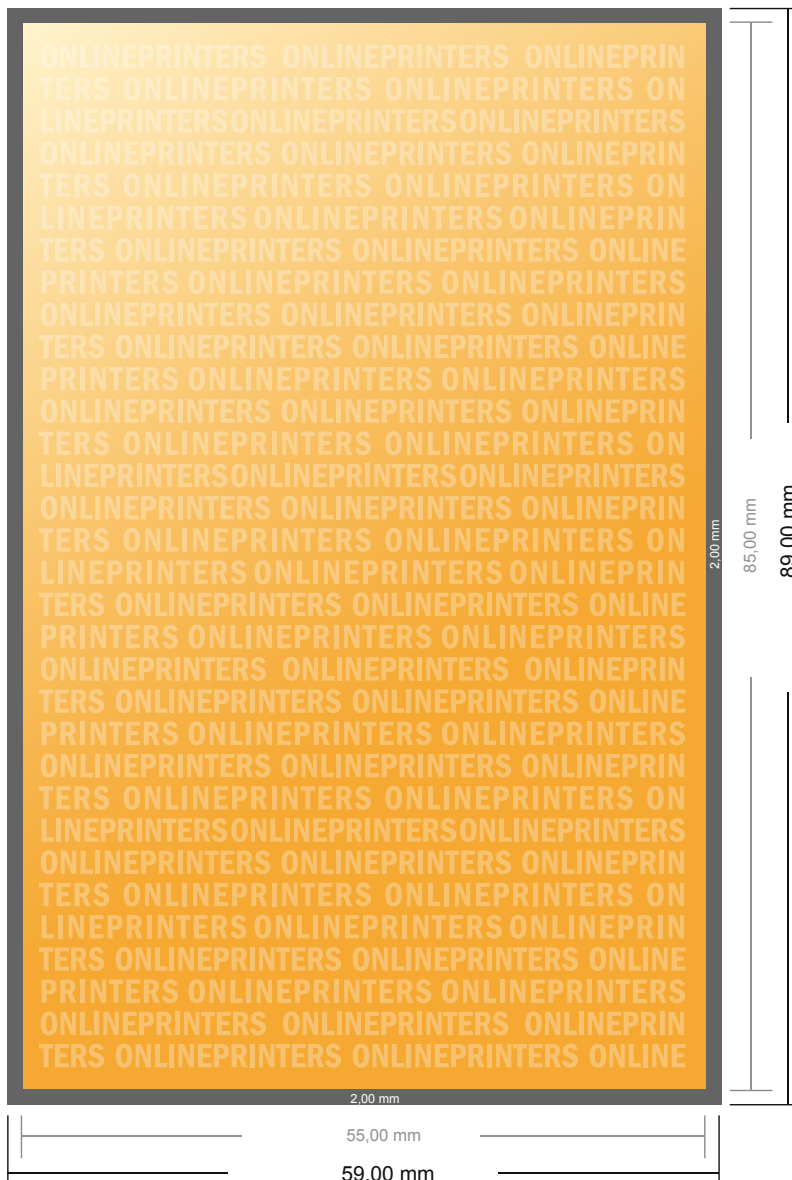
ONLINEPRINTERS ONLINEPRINTERS ONLINEPRIN
TERS ONLINEPRINTERS ONLINEPRINTERS ON
LINEPRINTERSONLINEPRINTERSONLINEPRINTERS
ONLINEPRINTERS ONLINEPRINTERS ONLINEPRIN
TERS ONLINEPRINTERS ONLINEPRINTERS ON
LINEPRINTERS ONLINEPRINTERS ONLINEPRIN
TERS ONLINEPRINTERS ONLINEPRINTERS ONLINE
PRINTERS ONLINEPRINTERS ONLINEPRINTERS
ONLINEPRINTERS ONLINEPRINTERS ONLINEPRIN
TERS ONLINEPRINTERS ONLINEPRINTERS ONLINE
PRINTERS ONLINEPRINTERS ONLINEPRINTERS
ONLINEPRINTERS ONLINEPRINTERS ONLINEPRIN
TERS ONLINEPRINTERS ONLINEPRINTERS ON
LINEPRINTERSONLINEPRINTERSONLINEPRINTERS
ONLINEPRINTERS ONLINEPRINTERS ONLINEPRIN
TERS ONLINEPRINTERS ONLINEPRINTERS ON
LINEPRINTERS ONLINEPRINTERS ONLINEPRIN
TERS ONLINEPRINTERS ONLINEPRINTERS ONLINE
PRINTERS ONLINEPRINTERS ONLINEPRINTERS
ONLINEPRINTERS ONLINEPRINTERS ONLINEPRIN
TERS ONLINEPRINTERS ONLINEPRINTERS ONLINE
PRINTERS ONLINEPRINTERS ONLINEPRINTERS
ONLINEPRINTERS ONLINEPRINTERS ONLINEPRIN
TERS ONLINEPRINTERS ONLINEPRINTERS ON
LINEPRINTERSONLINEPRINTERSONLINEPRINTERS
ONLINEPRINTERS ONLINEPRINTERS ONLINEPRIN
TERS ONLINEPRINTERS ONLINEPRINTERS ON
LINEPRINTERS ONLINEPRINTERS ONLINEPRIN
TERS ONLINEPRINTERS ONLINEPRINTERS ONLINE
PRINTERS ONLINEPRINTERS ONLINEPRINTERS
ONLINEPRINTERS ONLINEPRINTERS ONLINEPRIN
TERS ONLINEPRINTERS ONLINEPRINTERS ONLINE

2,00 mm
85,00 mm
89,00 mm
2,00 mm
55,00 mm
59,00 mm